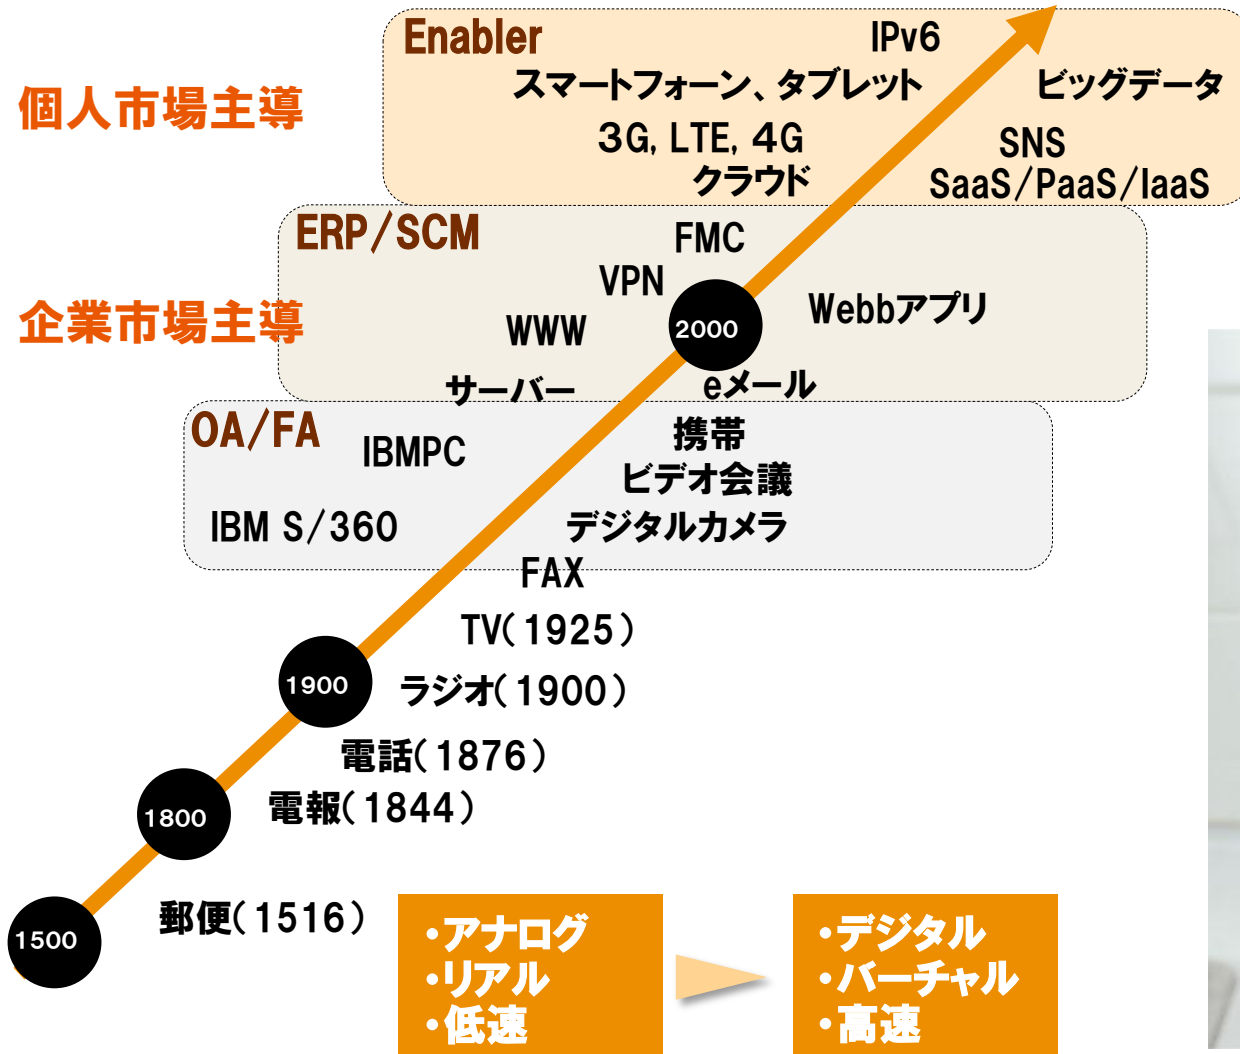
Enabler
IPv6
個人市場主導
スマートフォーン、タブレット
ビッグデータ
3G, LTE, 4G
SNS
クラウド
SaaS/PaaS/IaaS

ERP/SCM
FMC
VPN
企業市場主導
WWW
2000
Webbアプリ
サーバー
eメール

OA/FA
IBMPC
携帯
ビデオ会議
IBM S/360
デジタルカメラ

FAX
TV(1925)
1900
ラジオ(1900)
電話(1876)
1800
電報(1844)
1500
郵便(1516)

•アナログ
•リアル
•低速

•デジタル
•バーチャル
•高速